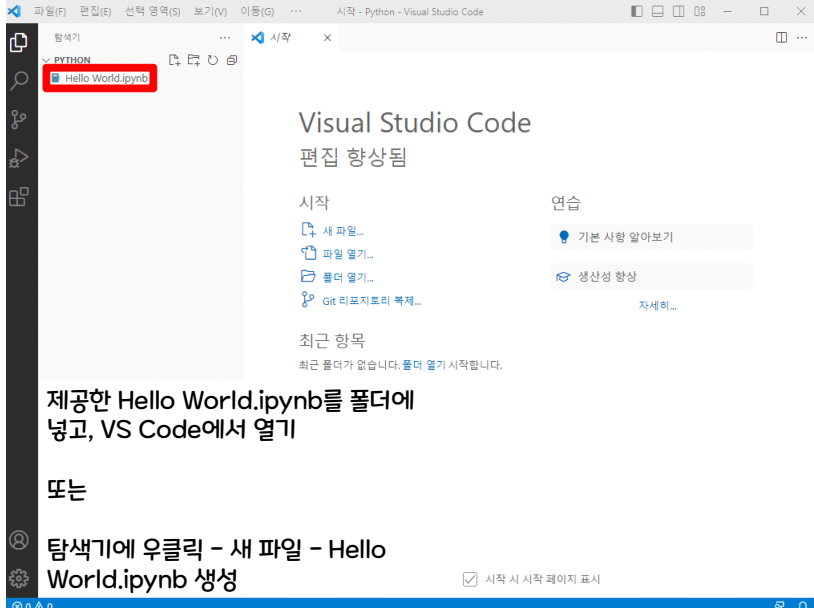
파일(F) 편집(E) 선택 영역(S) 보기(V) 이동(G) ··· 시작 - Python - Visual Studio Code

탐색기 ···
PYTHON
Hello World.ipynb

시작 ×

Visual Studio Code
편집 향상됨

시작
새 파일...
파일 열기...
폴더 열기...
Git 리포지토리 복제...

최근 항목
최근 폴더가 없습니다. 폴더 열기 시작합니다.

연습
기본 사항 알아보기
생산성 향상
자세히...

제공한 Hello World.ipynb를 폴더에 넣고, VS Code에서 열기

또는

탐색기에 우클릭 - 새 파일 - Hello World.ipynb 생성

시작 시 시작 페이지 표시

⊗ 0 ⚠ 0